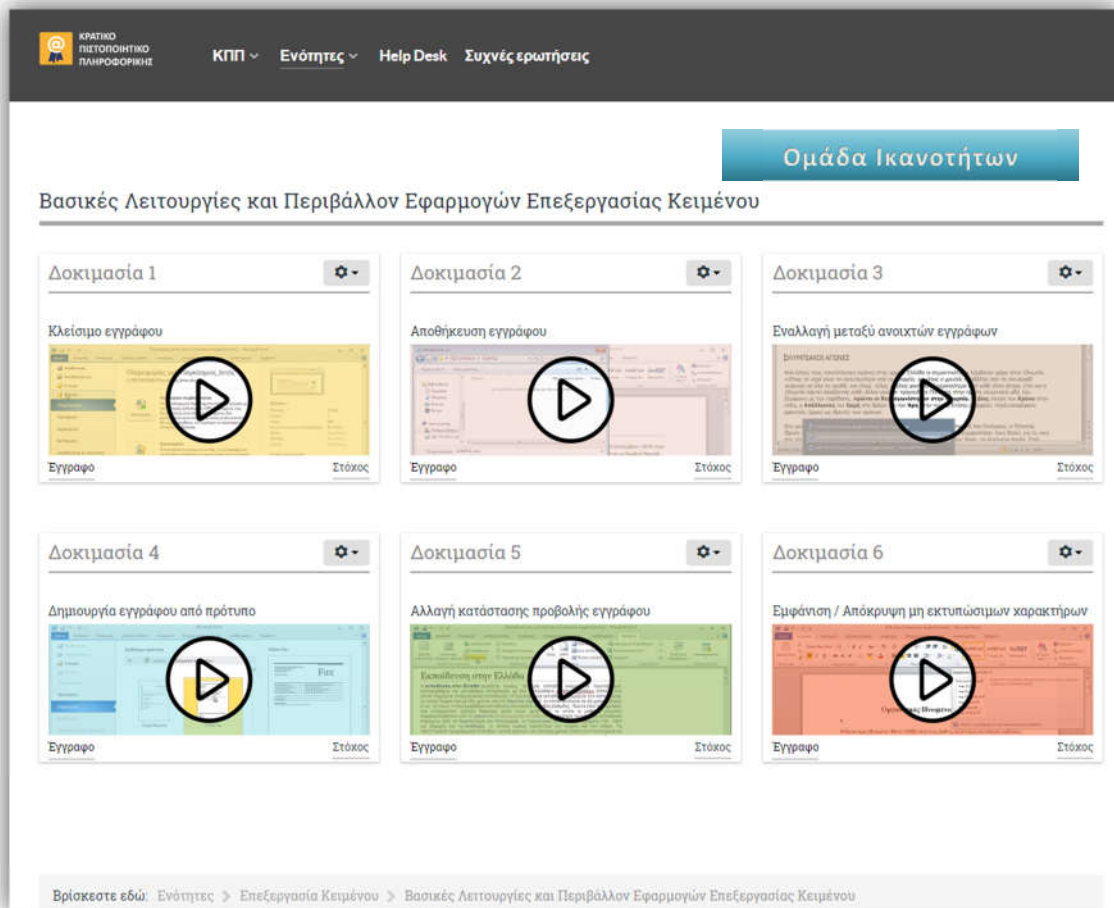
ΚΡΑΤΙΚΟ ΠΙΣΤΟΠΟΙΗΤΙΚΟ ΠΛΗΡΟΦΟΡΙΚΗΣ

ΚΠΠ Ενότητες Help Desk Συχνές ερωτήσεις

Ομάδα Ικανοτήτων

Βασικές Λειτουργίες και Περιβάλλον Εφαρμογών Επεξεργασίας Κειμένου

Δοκιμασία 1

Κλείσιμο εγγράφου

Έγγραφο Στόχος

Δοκιμασία 2

Αποθήκευση εγγράφου

Έγγραφο Στόχος

Δοκιμασία 3

Εναλλαγή μεταξύ ανοιχτών εγγράφων

Έγγραφο Στόχος

Δοκιμασία 4

Δημιουργία εγγράφου από πρότυπο

Έγγραφο Στόχος

Δοκιμασία 5

Αλλαγή κατάστασης προβολής εγγράφου

Έγγραφο Στόχος

Δοκιμασία 6

Εμφάνιση / Απόκρυψη μη εκτυπώσιμων χαρακτήρων

Έγγραφο Στόχος

Βρίσκεστε εδώ: Ενότητες > Επεξεργασία Κειμένου > Βασικές Λειτουργίες και Περιβάλλον Εφαρμογών Επεξεργασίας Κειμένου